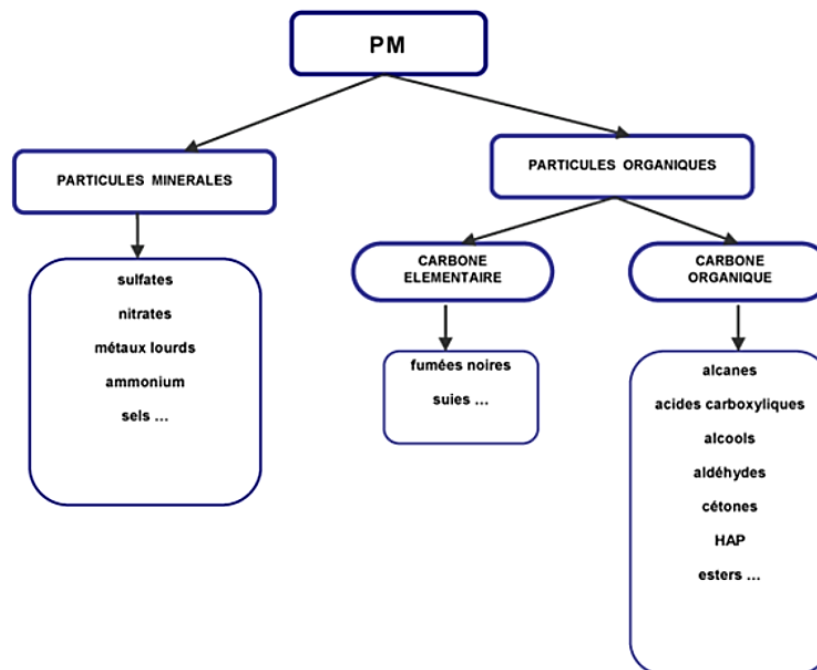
PM

PARTICULES MINERALES

sulfates
nitrates
métaux lourds
ammonium
sels …

PARTICULES ORGANIQUES

CARBONE ELEMENTAIRE

fumées noires
suies …

CARBONE ORGANIQUE

alcanes
acides carboxyliques
alcools
aldéhydes
cétones
HAP
esters …